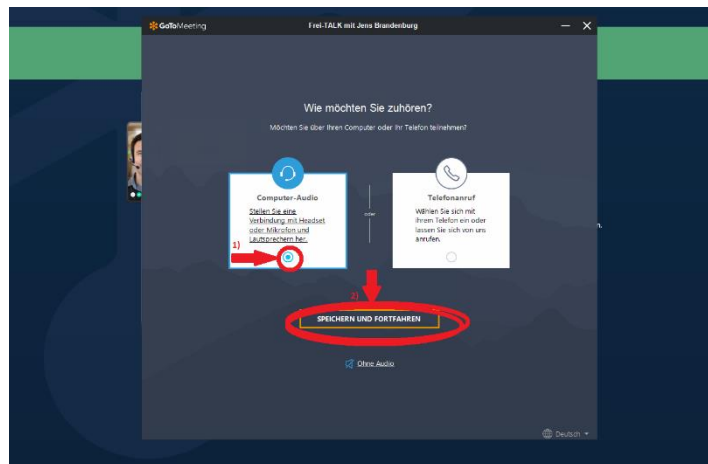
GoToMeeting

Frei-TALK mit Jens Brandenburg

Wie möchten Sie zuhören?

Möchten Sie über Ihren Computer oder Ihr Telefon teilnehmen?

Computer-Audio

Stellen Sie eine Verbindung mit Headset oder Mikrofon und Lautsprechern her.

1)

oder

Telefonanruf

Wählen Sie sich mit Ihrem Telefon ein oder lassen Sie sich von uns anrufen.

2)

SPEICHERN UND FORTFAHREN

Ohne Audio

Deutsch